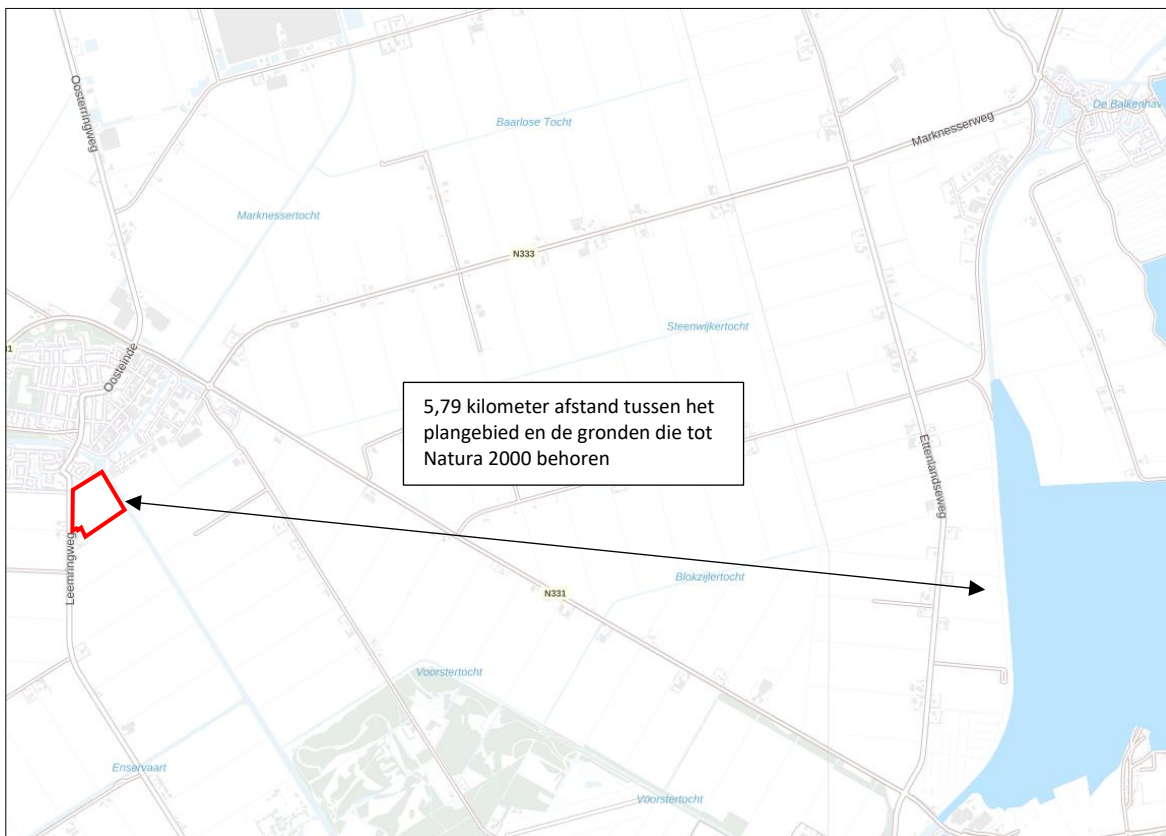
Oosterringweg

Baarlose Tocht

De Balkenhav

Marknesserweg

Marknessertocht

N333

Steenwijkertocht

Oosteinde

5,79 kilometer afstand tussen het plangebied en de gronden die tot Natura 2000 behoren

Ettenlandseweg

Leemringweg

N331

Blokzijlertocht

Voorstertocht

Enservaart

Voorstertocht